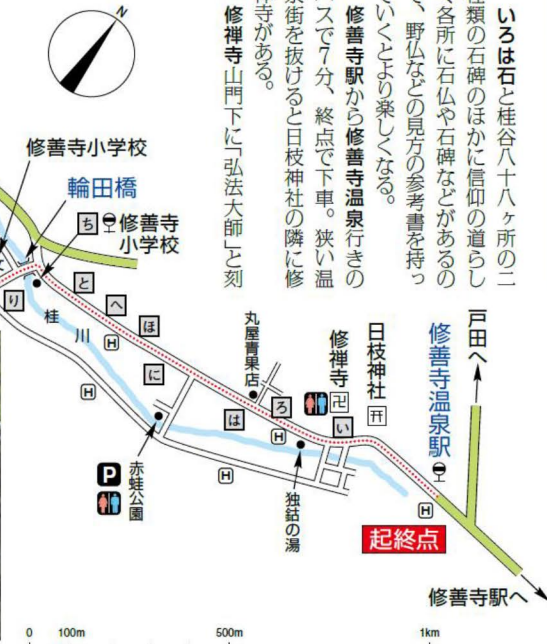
N

いろは石と桂谷八十八ヶ所の二種類の石碑のほかに信仰の道らしく各所に石仏や石碑などがあるので、野仏などの見方の参考書を持っていくとより楽しくなる。

修善寺駅から修善寺温泉行きのバスで7分、終点で下車。狭い温泉街を抜けると日枝神社の隣に修禅寺がある。

修禅寺山門下に「弘法大師」と刻

修善寺小学校
輪田橋
ち
修善寺小学校
り
と
へ
桂
川
ほ
H
に
H
丸屋青果店
は
ろ
修禅寺
日枝神社
い
修善寺温泉駅
戸田へ
H
P
赤蛙公園
H
独鈷の湯
H
起終点
修善寺駅へ
0
100m
500m
1km